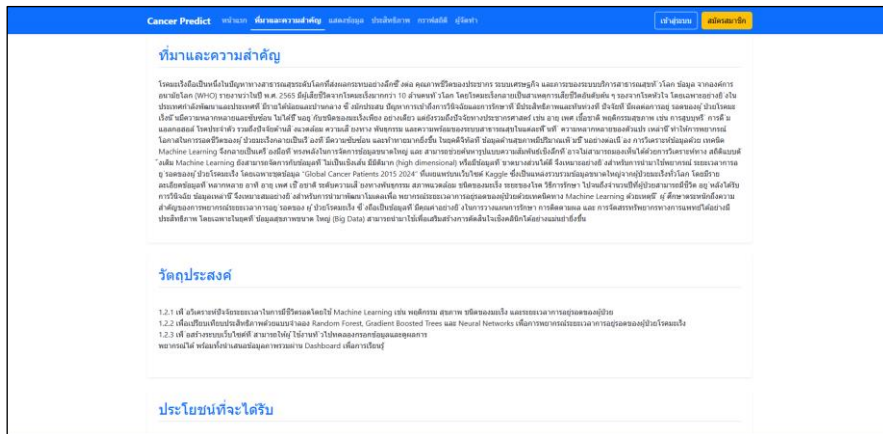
Cancer Predict หน้าแรก ที่มาและความสำคัญ แหล่งข้อมูล ประสิทธิภาพ การพยากรณ์ ผู้จัดทำ เข้าสู่ระบบ สมัครสมาชิก

ที่มาและความสำคัญ

โรคมะเร็งถือเป็นหนึ่งในปัญหาทางสาธารณสุขระดับโลกที่ส่งผลกระทบอย่างลึกซึ้ง ต่อ คุณภาพชีวิตของประชากร ระบบเศรษฐกิจ และภาระของระบบบริการสาธารณสุขทั่วโลก ข้อมูล จากองค์การอนามัยโลก (WHO) รายงานว่าในปี พ.ศ. 2565 มีผู้เสียชีวิตจากโรคมะเร็งมากกว่า 10 ล้านคนทั่วโลก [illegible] Machine Learning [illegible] (high dimensional) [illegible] "Global Cancer Patients 2015 2024" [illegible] Kaggle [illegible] Machine Learning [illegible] (Big Data) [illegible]

วัตถุประสงค์

1.2.1 เพื่อวิเคราะห์ปัจจัยระยะเวลาในการมีชีวิตรอดโดยใช้ Machine Learning เช่น พฤติกรรม สุขภาพ ชนิดของมะเร็ง และระยะเวลาการอยู่รอดของผู้ป่วย
1.2.2 เพื่อเปรียบเทียบประสิทธิภาพโมเดลระหว่าง Random Forest, Gradient Boosted Trees และ Neural Networks เพื่อการพยากรณ์ระยะเวลาการอยู่รอดของผู้ป่วยโรคมะเร็ง
1.2.3 เพื่อสร้างระบบเว็บไซต์ที่ สามารถให้ผู้ใช้งานนำไปทดลองพยากรณ์ข้อมูลและดูผลการ
พยากรณ์ได้ พร้อมทั้งนำเสนอข้อมูลภาพรวมผ่าน Dashboard เพื่อการเรียนรู้

ประโยชน์ที่จะได้รับ